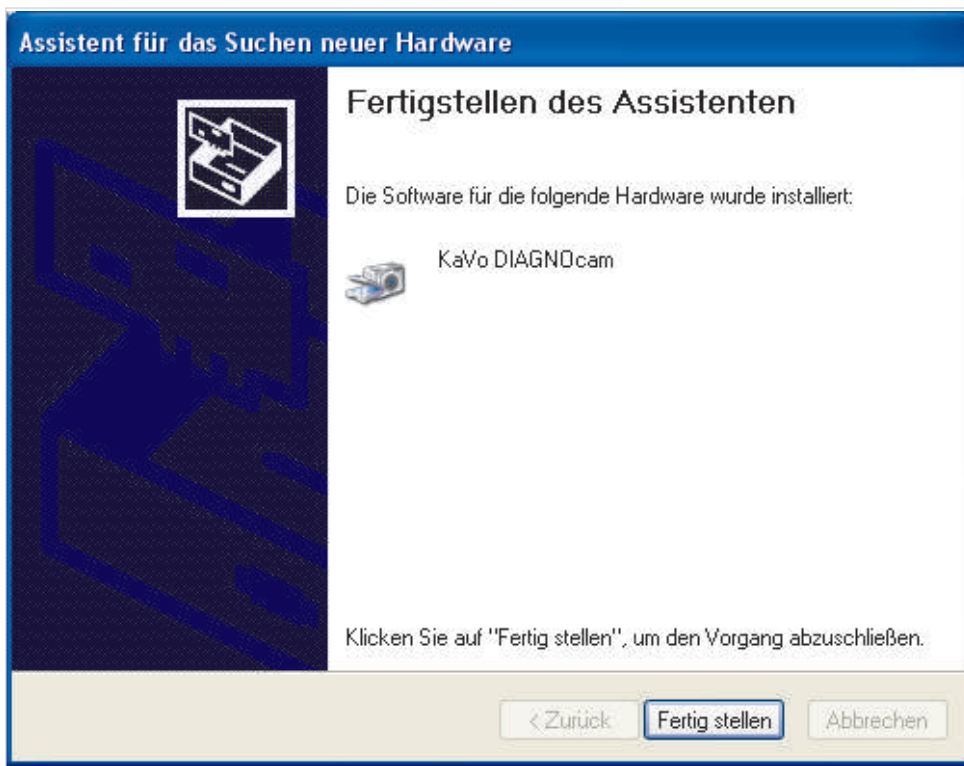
Assistent für das Suchen neuer Hardware

Fertigstellen des Assistenten

Die Software für die folgende Hardware wurde installiert:

KaVo DIAGNOcam

Klicken Sie auf "Fertig stellen", um den Vorgang abzuschließen.

< Zurück | Fertig stellen | Abbrechen